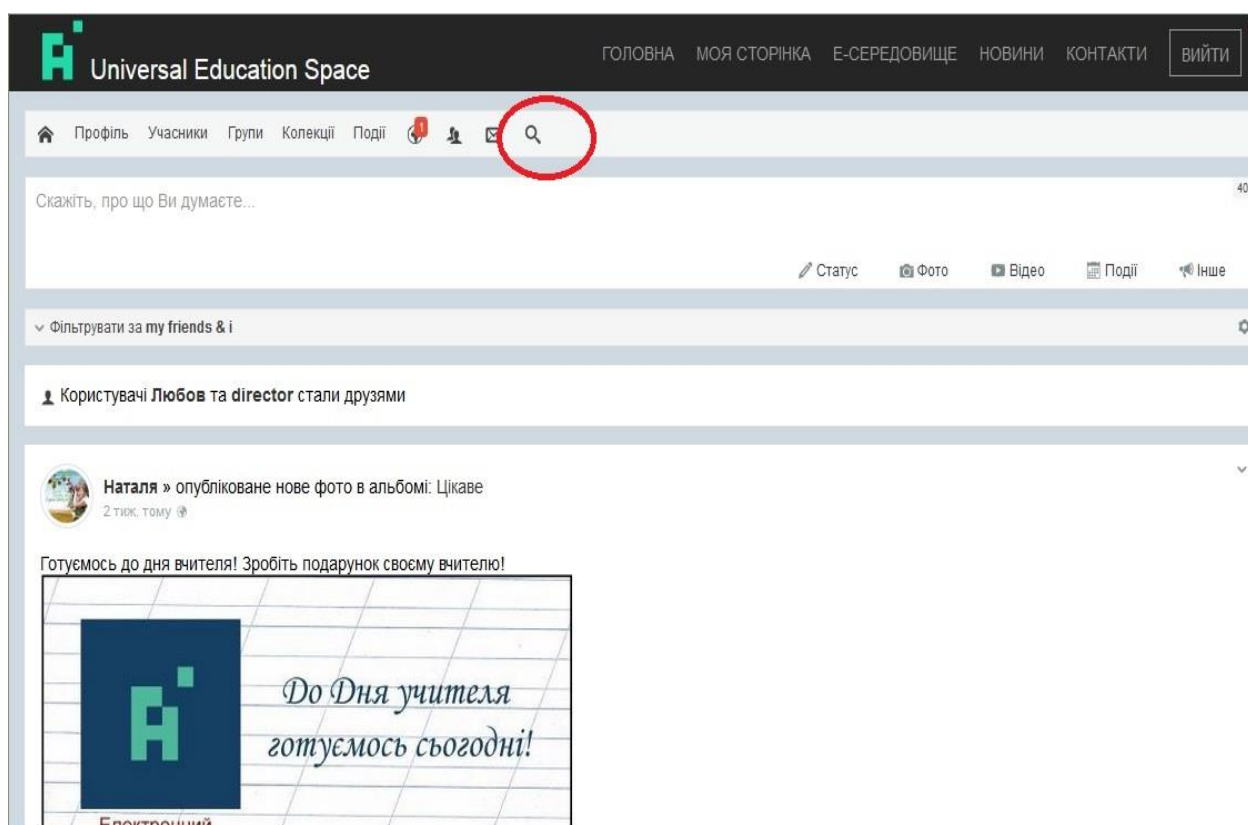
Universal Education Space

ГОЛОВНА МОЯ СТОРІНКА Е-СЕРЕДОВИЩЕ НОВИНИ КОНТАКТИ ВИЙТИ

Профіль Учасники Групи Колекції Події 1

Скажіть, про що Ви думаєте...

40

Статус Фото Відео Події Інше

Фільтрувати за my friends & i

Користувачі Любов та director стали друзями

Наталя » опубліковане нове фото в альбомі: Цікаве
2 тиж. тому

Готуємось до дня вчителя! Зробіть подарунок своєму вчителю!

До Дня учителя готуємось сьогодні!

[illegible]